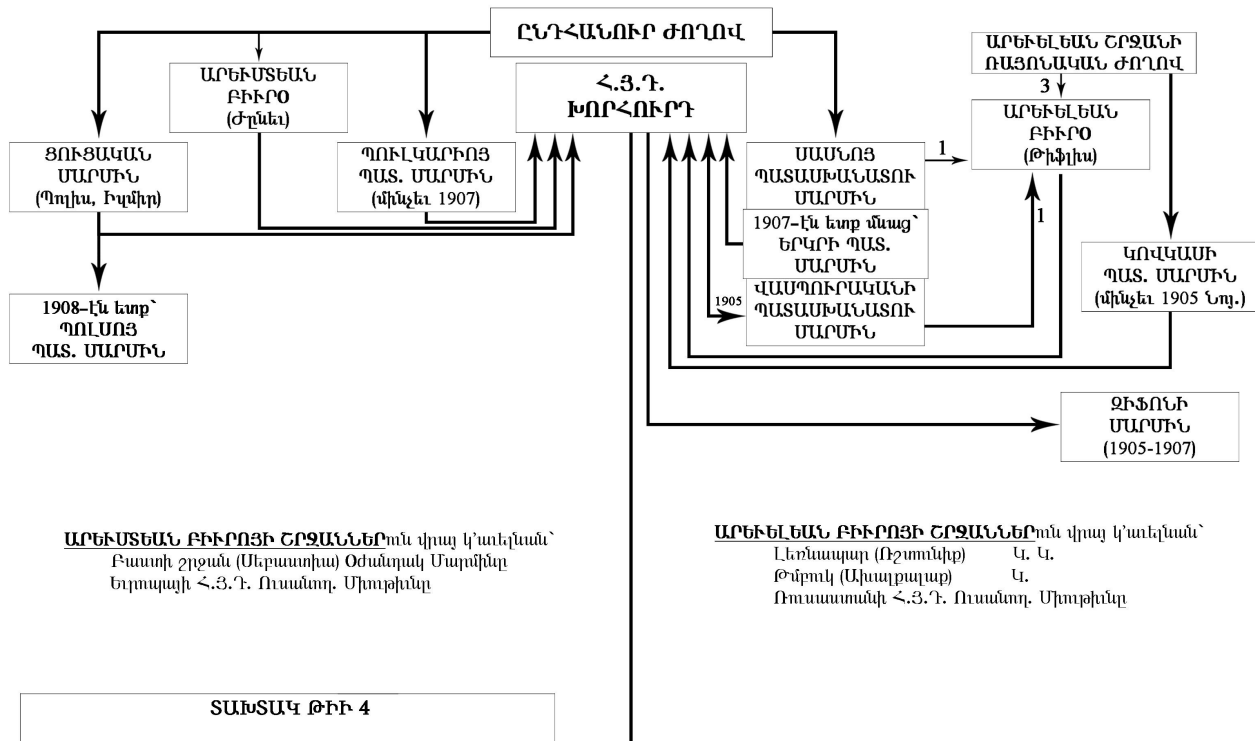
ԸՆԴՀԱՆՈՒՐ ԺՈՂՈՎ

ԱՐԵՒՄՏԵԱՆ ԲԻՒՐՕ (Ժընեւ)

Հ.Յ.Դ. ԽՈՐՀՈՒՐԴ

ԱՐԵՒԵԼԵԱՆ ՇՐՋԱՆԻ ՌԱՅՈՆԱԿԱՆ ԺՈՂՈՎ

3

ԱՐԵՒԵԼԵԱՆ ԲԻՒՐՕ (Թիֆլիս)

ՅՈՒՑԱԿԱՆ ՄԱՐՄԻՆ (Պոլիս, Իզմիր)

ՊՈՒԼԿԱՐԻՈՅ ՊԱՏ. ՄԱՐՄԻՆ (մինչեւ 1907)

ՍԱՍՆՈՅ ՊԱՏԱՍԽԱՆԱՏՈՒ ՄԱՐՄԻՆ

1

1907–էն ետք մնաց՝ ԵՐԿՐԻ ՊԱՏ. ՄԱՐՄԻՆ

1

ԿՈՎԿԱՍԻ ՊԱՏ. ՄԱՐՄԻՆ (մինչեւ 1905 Նոյ.)

1905

ՎԱՍՊՈՒՐԱԿԱՆԻ ՊԱՏԱՍԽԱՆԱՏՈՒ ՄԱՐՄԻՆ

1908–էն ետք՝ ՊՈԼՍՈՅ ՊԱՏ. ՄԱՐՄԻՆ

ԶԻՖՈՆԻ ՄԱՐՄԻՆ (1905-1907)

ԱՐԵՒՄՏԵԱՆ ԲԻՒՐՈՅԻ ՇՐՋԱՆՆԵՐուն վրայ կ'աւելնան՝
Բաստի շրջան (Սեբաստիա) Օժանդակ Մարմինը
Եւրոպայի Հ.Յ.Դ. Ուսանող. Միութիւնը

ԱՐԵՒԵԼԵԱՆ ԲԻՒՐՈՅԻ ՇՐՋԱՆՆԵՐուն վրայ կ'աւելնան՝
Լեռնապար (Ռշտունիք) Կ. Կ.
Թմբուկ (Ախալքալաք) Կ.
Ռուսաստանի Հ.Յ.Դ. Ուսանող. Միութիւնը

ՏԱԽՏԱԿ ԹԻՒ 4